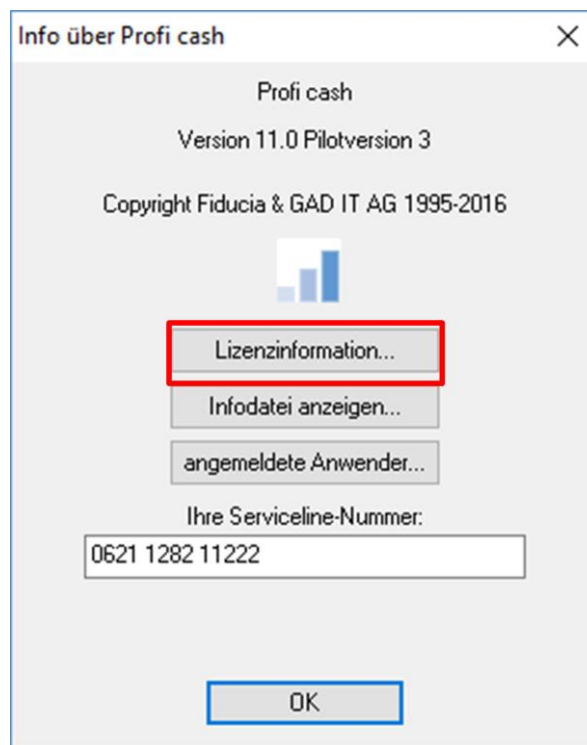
Info über Profi cash

Profi cash

Version 11.0 Pilotversion 3

Copyright Fiducia & GAD IT AG 1995-2016

Lizenzinformation...

Infodatei anzeigen...

angemeldete Anwender...

Ihre Serviceline-Nummer:

0621 1282 11222

OK